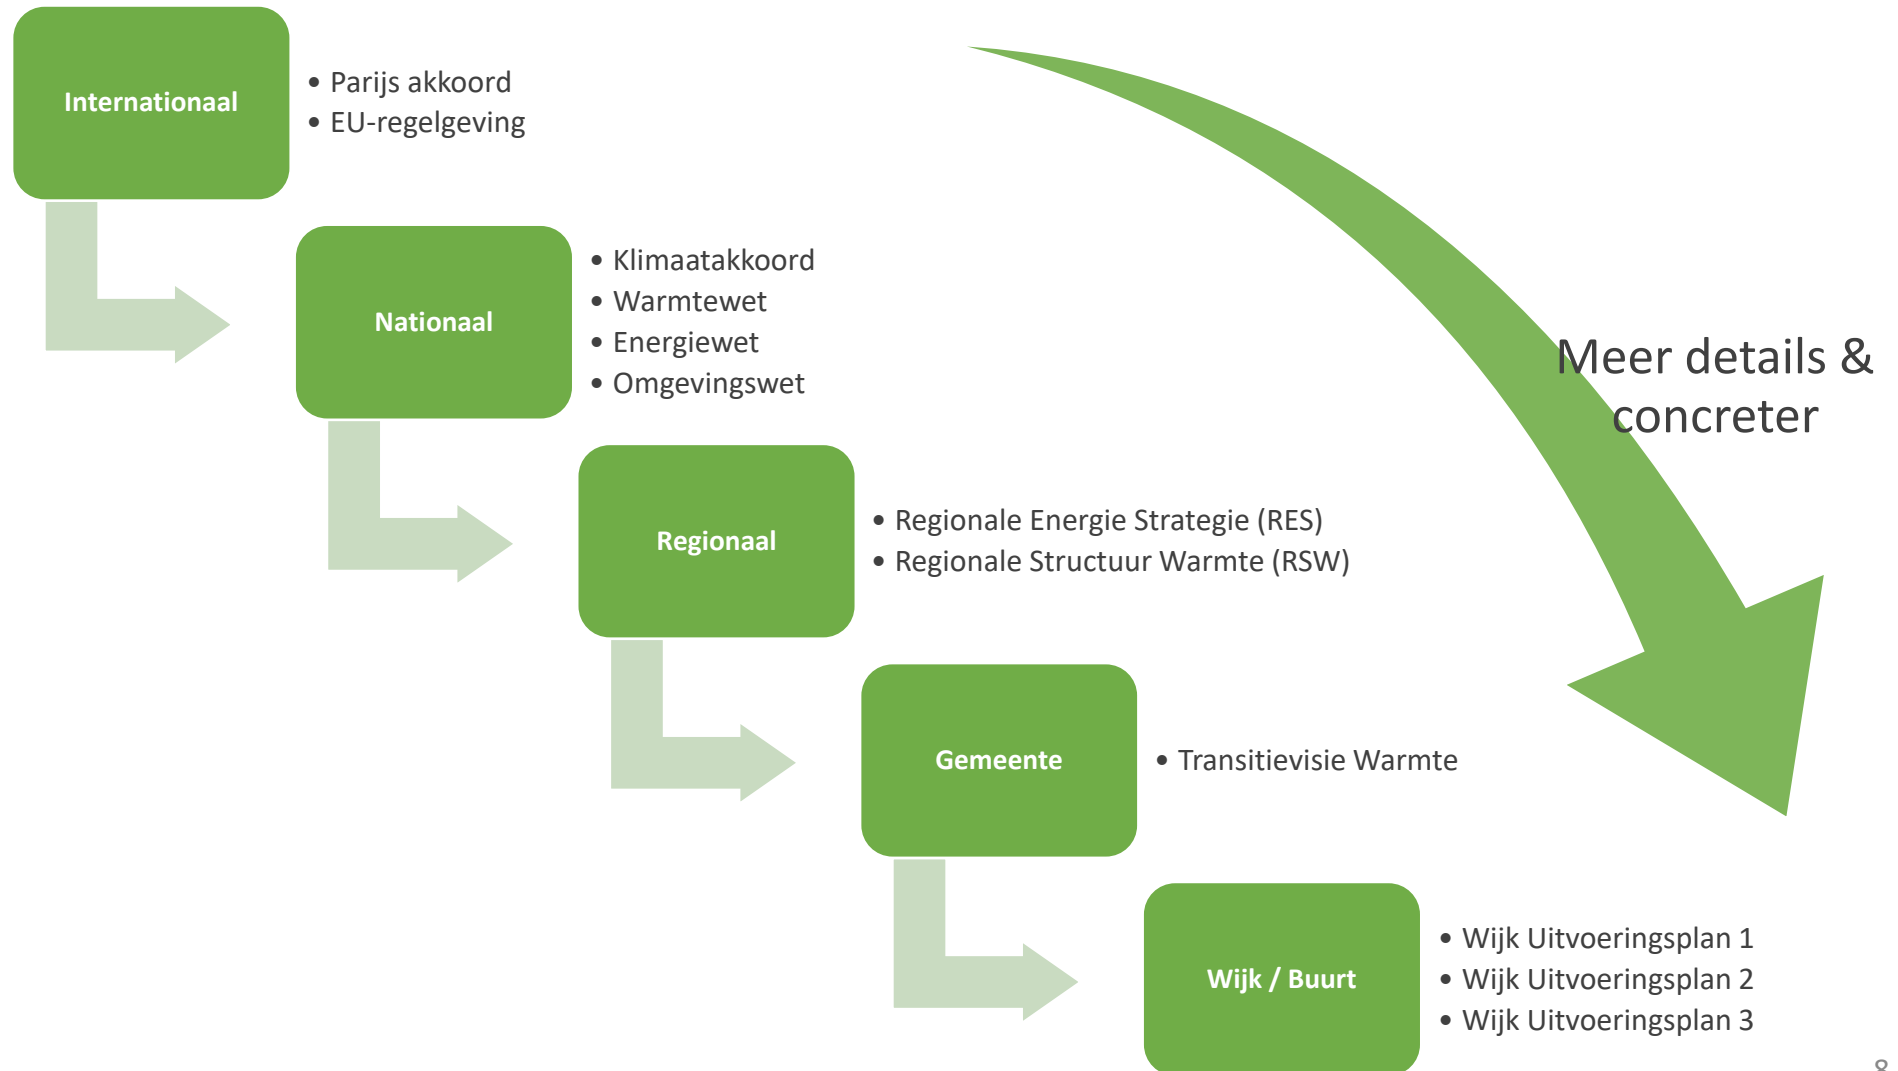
Internationaal

- Parijs akkoord
- EU-regelgeving

Nationaal

- Klimaatakkoord
- Warmtewet
- Energiewet
- Omgevingswet

Meer details & concreter

Regionaal

- Regionale Energie Strategie (RES)
- Regionale Structuur Warmte (RSW)

Gemeente

- Transitievisie Warmte

Wijk / Buurt

- Wijk Uitvoeringsplan 1
- Wijk Uitvoeringsplan 2
- Wijk Uitvoeringsplan 3

8